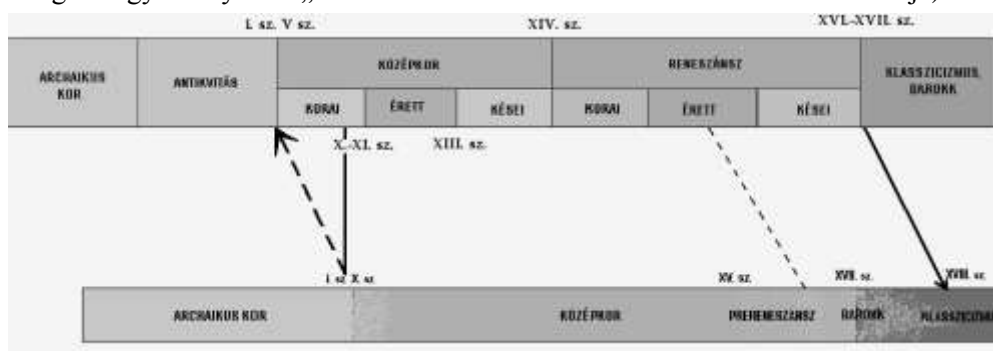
I. sz. V sz.

XIV. sz.

XVI.-XVII. sz.

ARCHAIKUS KOR

ANTIKVITÁS

KÖZÉPKOR

KORAI

ÉRETT

KÉSEI

RENESZÁNSZ

KORAI

ÉRETT

KÉSEI

KLASSZICIZMUS, BAROKK

X.-XI. sz.

XIII. sz.

I. sz. X. sz.

XV. sz.

XVII. sz.

XVIII. sz.

ARCHAIKUS KOR

KÖZÉPKOR

PRERENESZÁNSZ

BAROKK

KLASSZICIZMU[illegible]